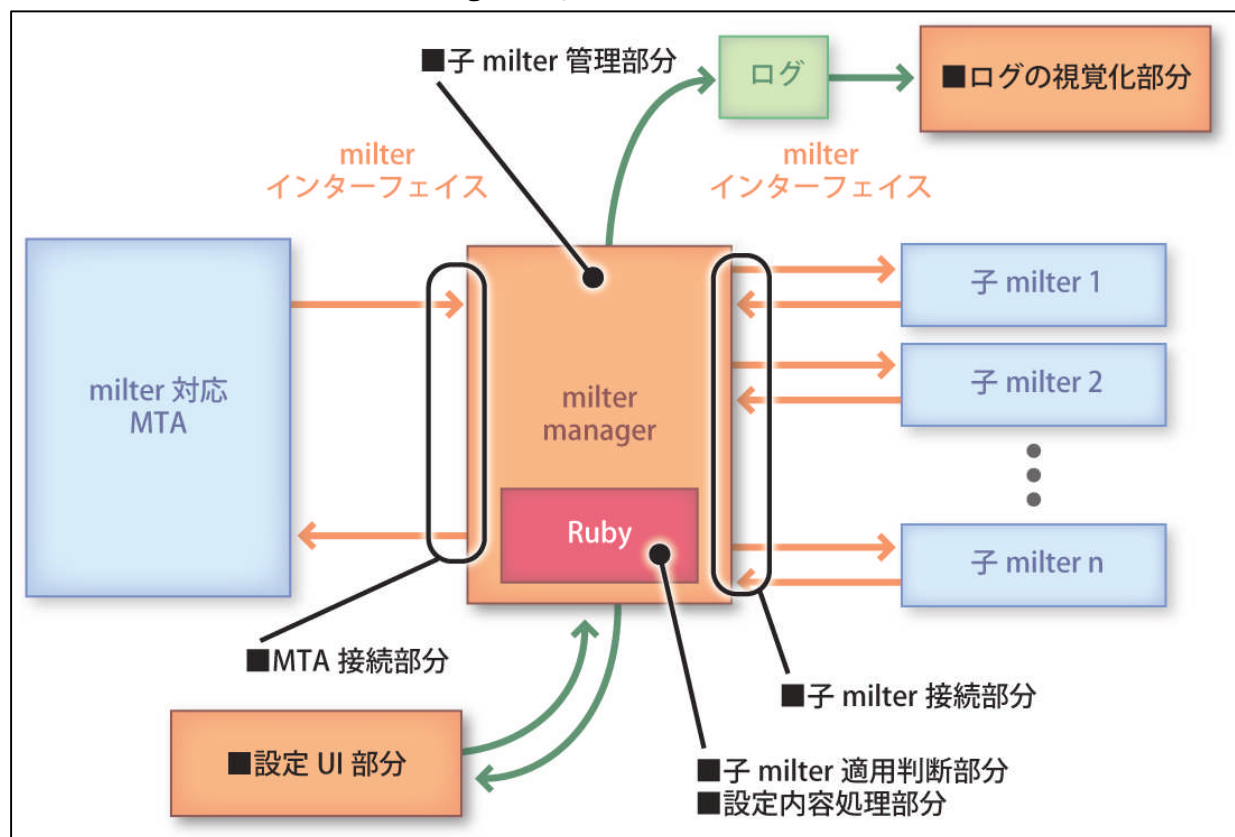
■子 milter 管理部分

ログ

■ログの視覚化部分

milter
インターフェイス

milter
インターフェイス

milter 対応
MTA

milter
manager

Ruby

子 milter 1

子 milter 2

子 milter n

■MTA 接続部分

■子 milter 接続部分

■設定 UI 部分

■子 milter 適用判断部分
■設定内容処理部分